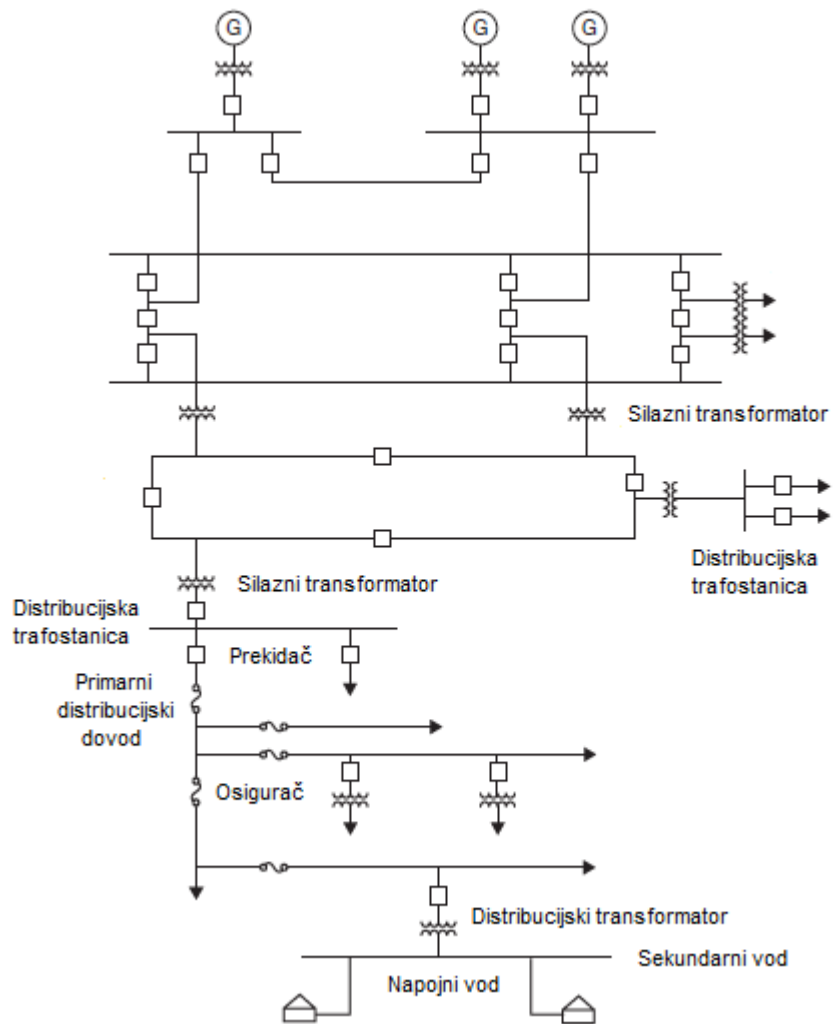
G

G

G

Silazni transformator

Distribucijska trafostanica

Silazni transformator

Distribucijska trafostanica

Prekidač

Primarni distribucijski dovod

Osigurač

Distribucijski transformator

Sekundarni vod

Napojni vod